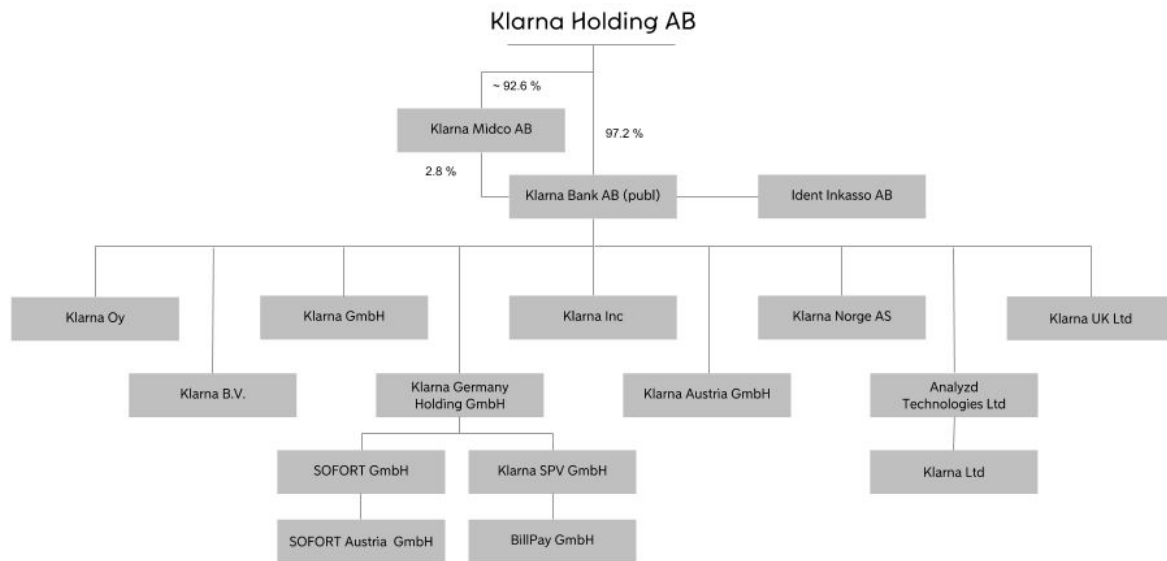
Klarna Holding AB

~ 92.6 %

Klarna Midco AB

97.2 %

2.8 %

Klarna Bank AB (publ)

Ident Inkasso AB

Klarna Oy

Klarna GmbH

Klarna Inc

Klarna Norge AS

Klarna UK Ltd

Klarna B.V.

Klarna Germany Holding GmbH

Klarna Austria GmbH

Analyzd Technologies Ltd

SOFORT GmbH

Klarna SPV GmbH

Klarna Ltd

SOFORT Austria GmbH

BillPay GmbH